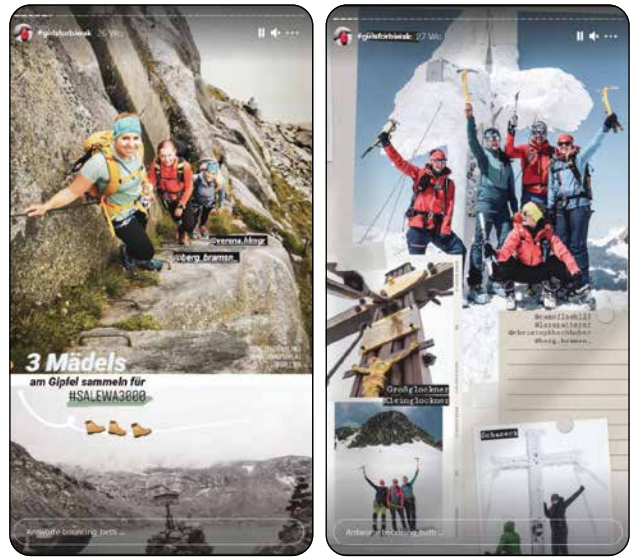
#girlsfortrekk 26 Wo.

@verena.hiogr
@berg_bramsn_

3 Mädels
am Gipfel sammeln für
#SALEWA3000

Antworte bouncing_betti ...

#girlsfortrekk 27 Wo.

@remofischl2
@lisspatterer
@christophzacharias
@berg_bramsn_

Großglockner
Kleinglockner

Schasser

Antworte bouncing_betti ...